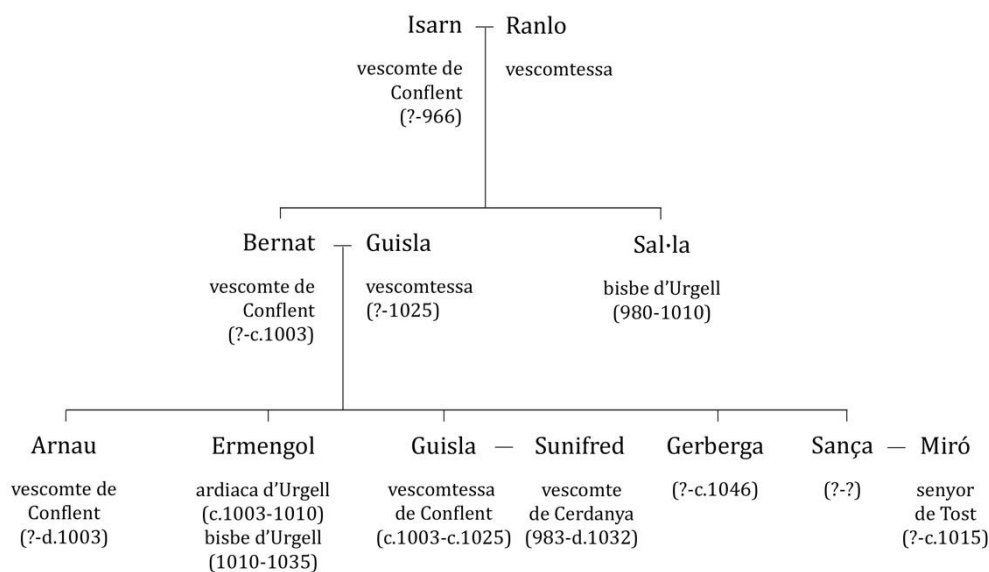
Isarn — Ranlo

vescomte de Conflent (?-966)

vescomtessa

Bernat — Guisla

vescomte de Conflent (?-c.1003)

vescomtessa (?-1025)

Sal·la

bisbe d'Urgell (980-1010)

Arnau

vescomte de Conflent (?-d.1003)

Ermengol

ardiaca d'Urgell (c.1003-1010) bisbe d'Urgell (1010-1035)

Guisla — Sunifred

vescomtessa de Conflent (c.1003-c.1025)

vescomte de Cerdanya (983-d.1032)

Gerberga

(?-c.1046)

Sança — Miró

(?-?)

senyor de Tost (?-c.1015)